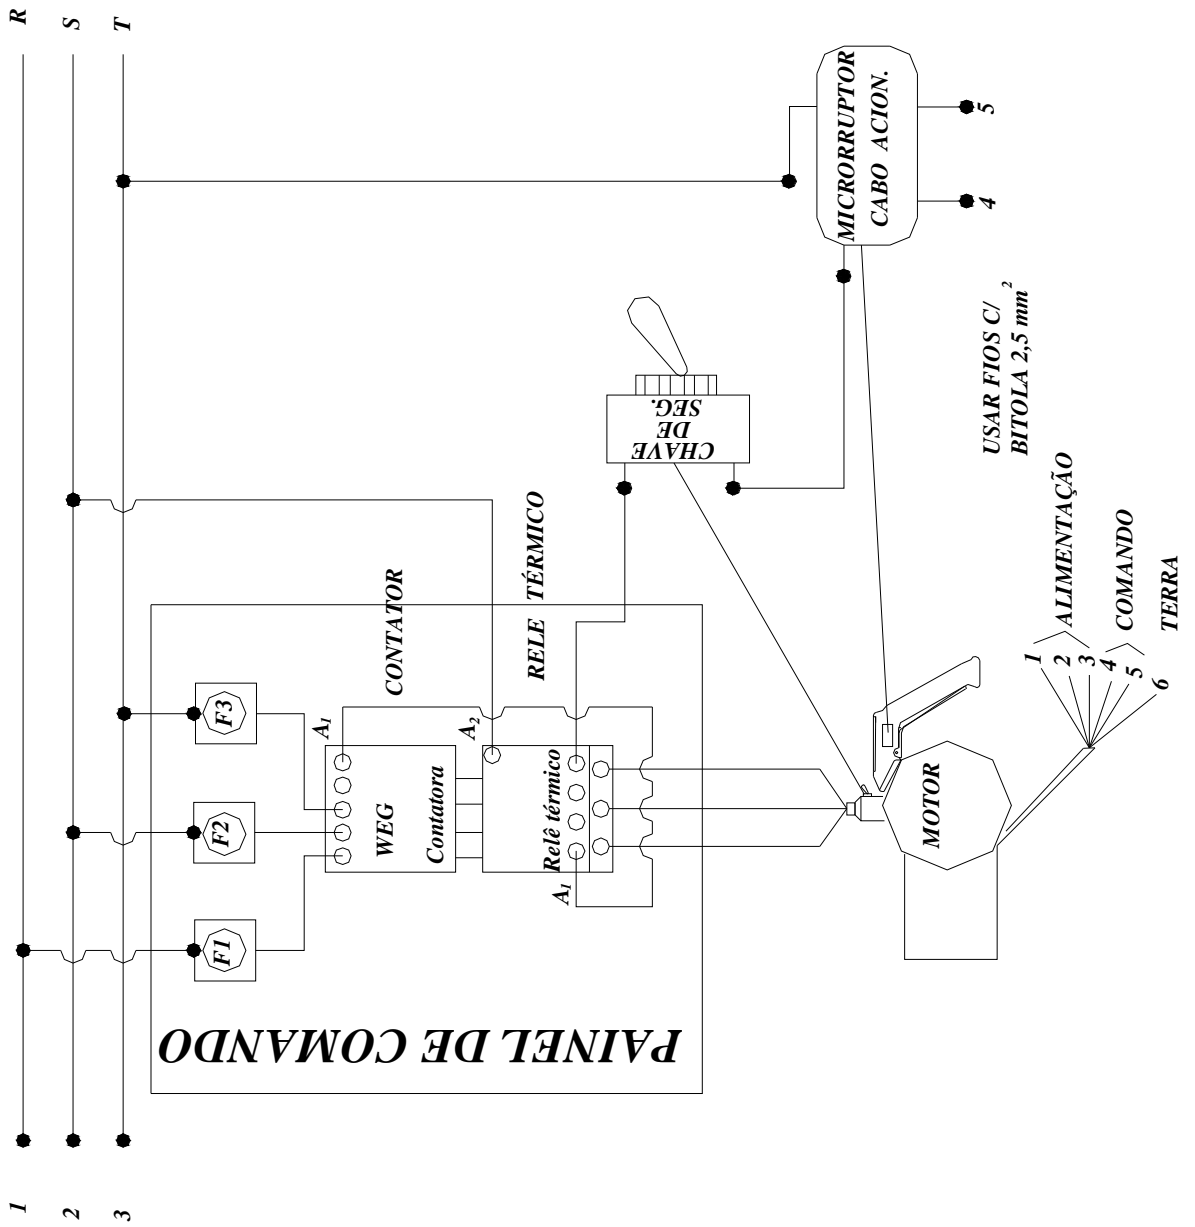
R
S
T

MICRORRUPTOR
CABO ACION.

5
4

USAR FIOS C/
BITOLA 2,5 mm$^2$

CHAVE
DE
SEG.

CONTATOR

RELE TÉRMICO

F3
F2
F1

$A_1$
$A_2$

WEG
Contatora

Relê térmico
$A_1$

MOTOR

1
2
3
ALIMENTAÇÃO
4
5
COMANDO
6
TERRA

PAINEL DE COMANDO

1
2
3